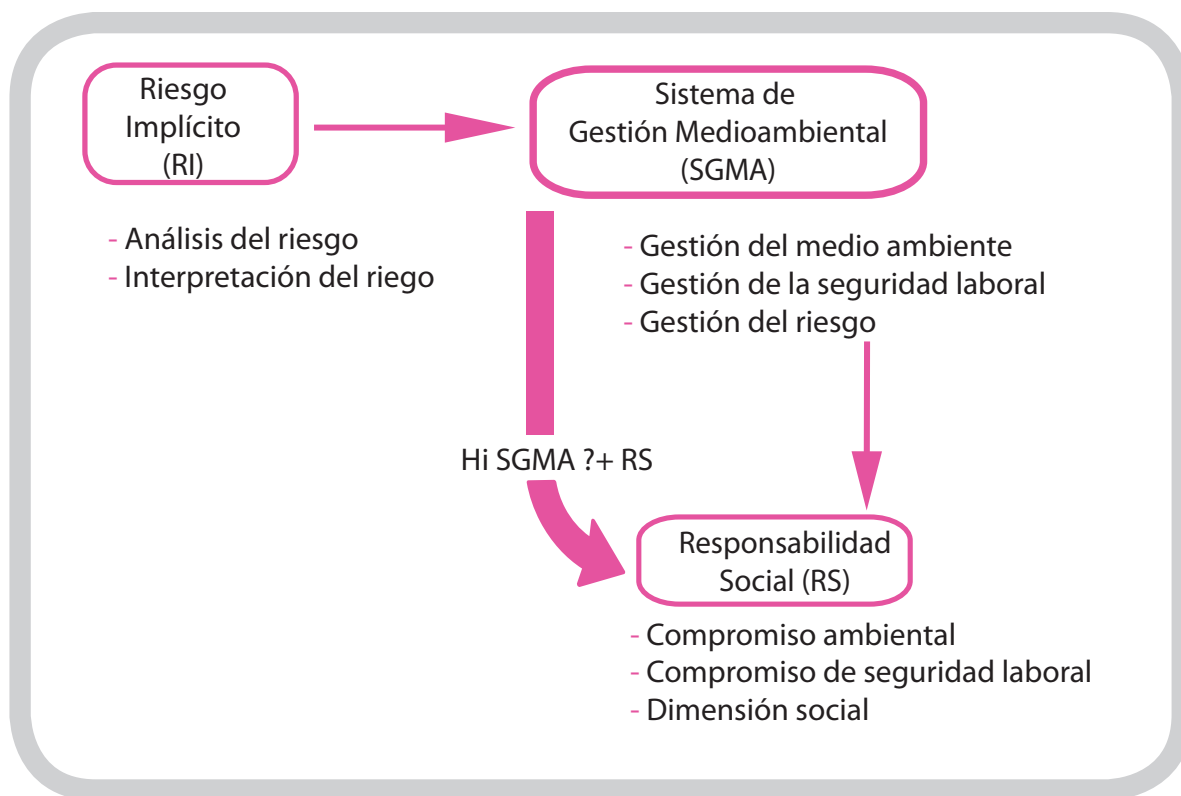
Riesgo Implícito (RI)

Sistema de Gestión Medioambiental (SGMA)

- Análisis del riesgo
- Interpretación del riego

- Gestión del medio ambiente
- Gestión de la seguridad laboral
- Gestión del riesgo

Hi SGMA ?+ RS

Responsabilidad Social (RS)

- Compromiso ambiental
- Compromiso de seguridad laboral
- Dimensión social